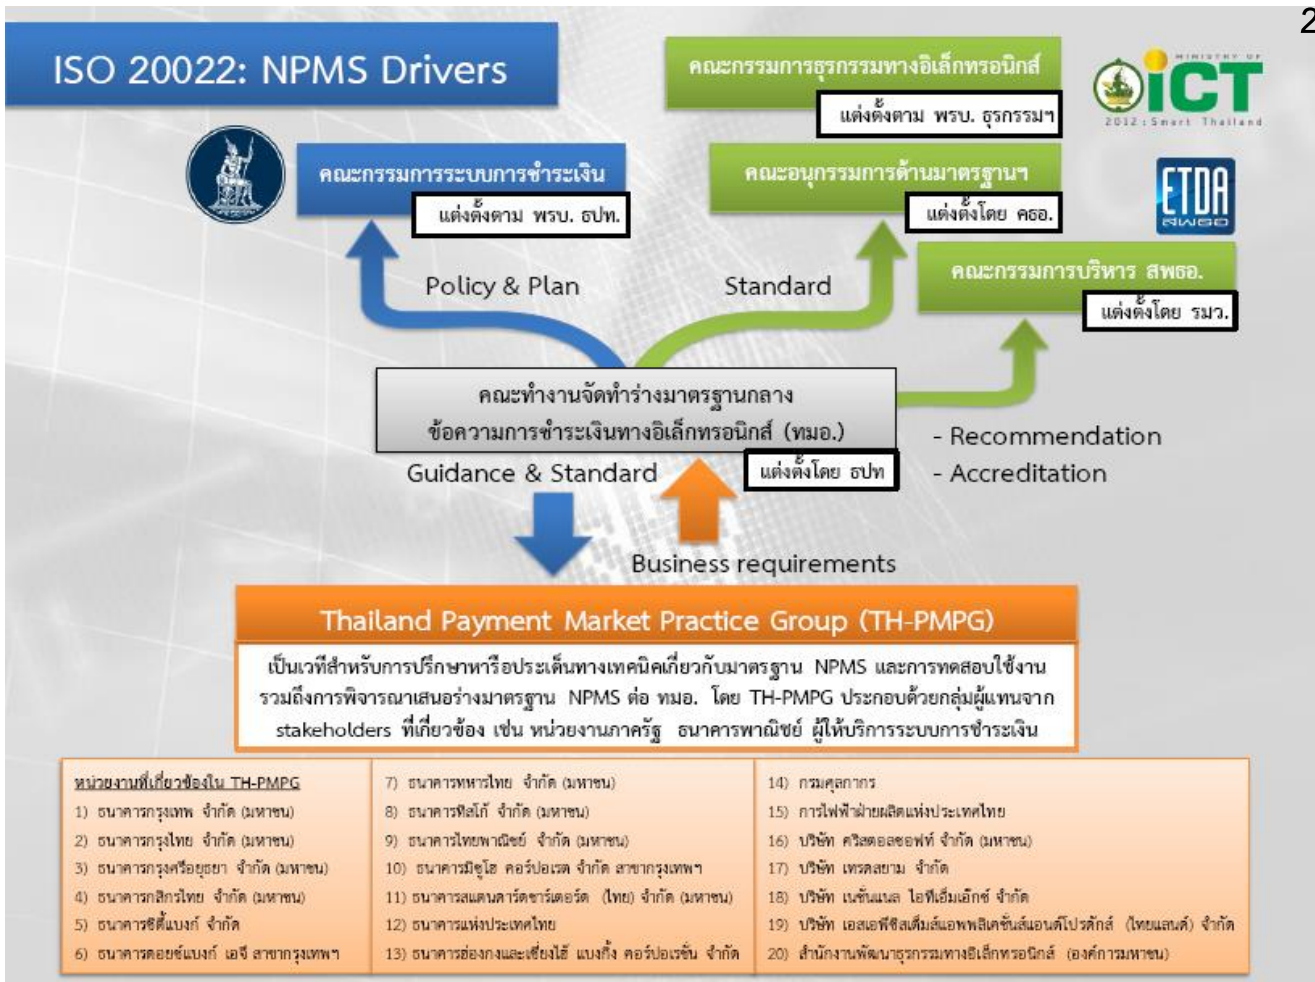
2

ISO 20022: NPMS Drivers

คณะกรรมการธุรกรรมทางอิเล็กทรอนิกส์
แต่งตั้งตาม พรบ. ธุรกรรมฯ

MINISTRY OF ICT 2012 : Smart Thailand

คณะกรรมการระบบการชำระเงิน
แต่งตั้งตาม พรบ. ธปท.

คณะอนุกรรมการด้านมาตรฐานฯ
แต่งตั้งโดย คธอ.

ETDA สพธอ

คณะกรรมการบริหาร สพธอ.
แต่งตั้งโดย รมว.

Policy & Plan

Standard

คณะทำงานจัดทำร่างมาตรฐานกลาง ข้อความการชำระเงินทางอิเล็กทรอนิกส์ (หมอ.)
แต่งตั้งโดย ธปท

- Recommendation
- Accreditation

Guidance & Standard

Business requirements

Thailand Payment Market Practice Group (TH-PMPG)

เป็นเวทีสำหรับการปรึกษาหารือประเด็นทางเทคนิคเกี่ยวกับมาตรฐาน NPMS และการทดสอบใช้งาน รวมถึงการพิจารณาเสนอร่างมาตรฐาน NPMS ต่อ หมอ. โดย TH-PMPG ประกอบด้วยกลุ่มผู้แทนจาก stakeholders ที่เกี่ยวข้อง เช่น หน่วยงานภาครัฐ ธนาคารพาณิชย์ ผู้ให้บริการระบบการชำระเงิน

หน่วยงานที่เกี่ยวข้องใน TH-PMPG
1) ธนาคารกรุงเทพ จำกัด (มหาชน)
2) ธนาคารกรุงไทย จำกัด (มหาชน)
3) ธนาคารกรุงศรีอยุธยา จำกัด (มหาชน)
4) ธนาคารกสิกรไทย จำกัด (มหาชน)
5) ธนาคารซิตี้แบงก์ จำกัด
6) ธนาคารดอยซ์แบงก์ เอจี สาขากรุงเทพฯ

7) ธนาคารทหารไทย จำกัด (มหาชน)
8) ธนาคารทิสโก้ จำกัด (มหาชน)
9) ธนาคารไทยพาณิชย์ จำกัด (มหาชน)
10) ธนาคารมิซูโฮ คอร์ปอเรต จำกัด สาขากรุงเทพฯ
11) ธนาคารสแตนดาร์ดชาร์เตอร์ด (ไทย) จำกัด (มหาชน)
12) ธนาคารแห่งประเทศไทย
13) ธนาคารฮ่องกงและเซี่ยงไฮ้ แบงกิ้ง คอร์ปอเรชั่น จำกัด

14) กรมศุลกากร
15) การไฟฟ้าฝ่ายผลิตแห่งประเทศไทย
16) บริษัท ศรีสวัสดิ์ซอฟท์ จำกัด (มหาชน)
17) บริษัท เทรดสยาม จำกัด
18) บริษัท เนชั่นแนล ไอทีเอ็มเอ็กซ์ จำกัด
19) บริษัท เอสเอพีซิสเต็มส์แอพพลิเคชั่นส์แอนด์โปรดักส์ (ไทยแลนด์) จำกัด
20) สำนักงานพัฒนาธุรกรรมทางอิเล็กทรอนิกส์ (องค์การมหาชน)